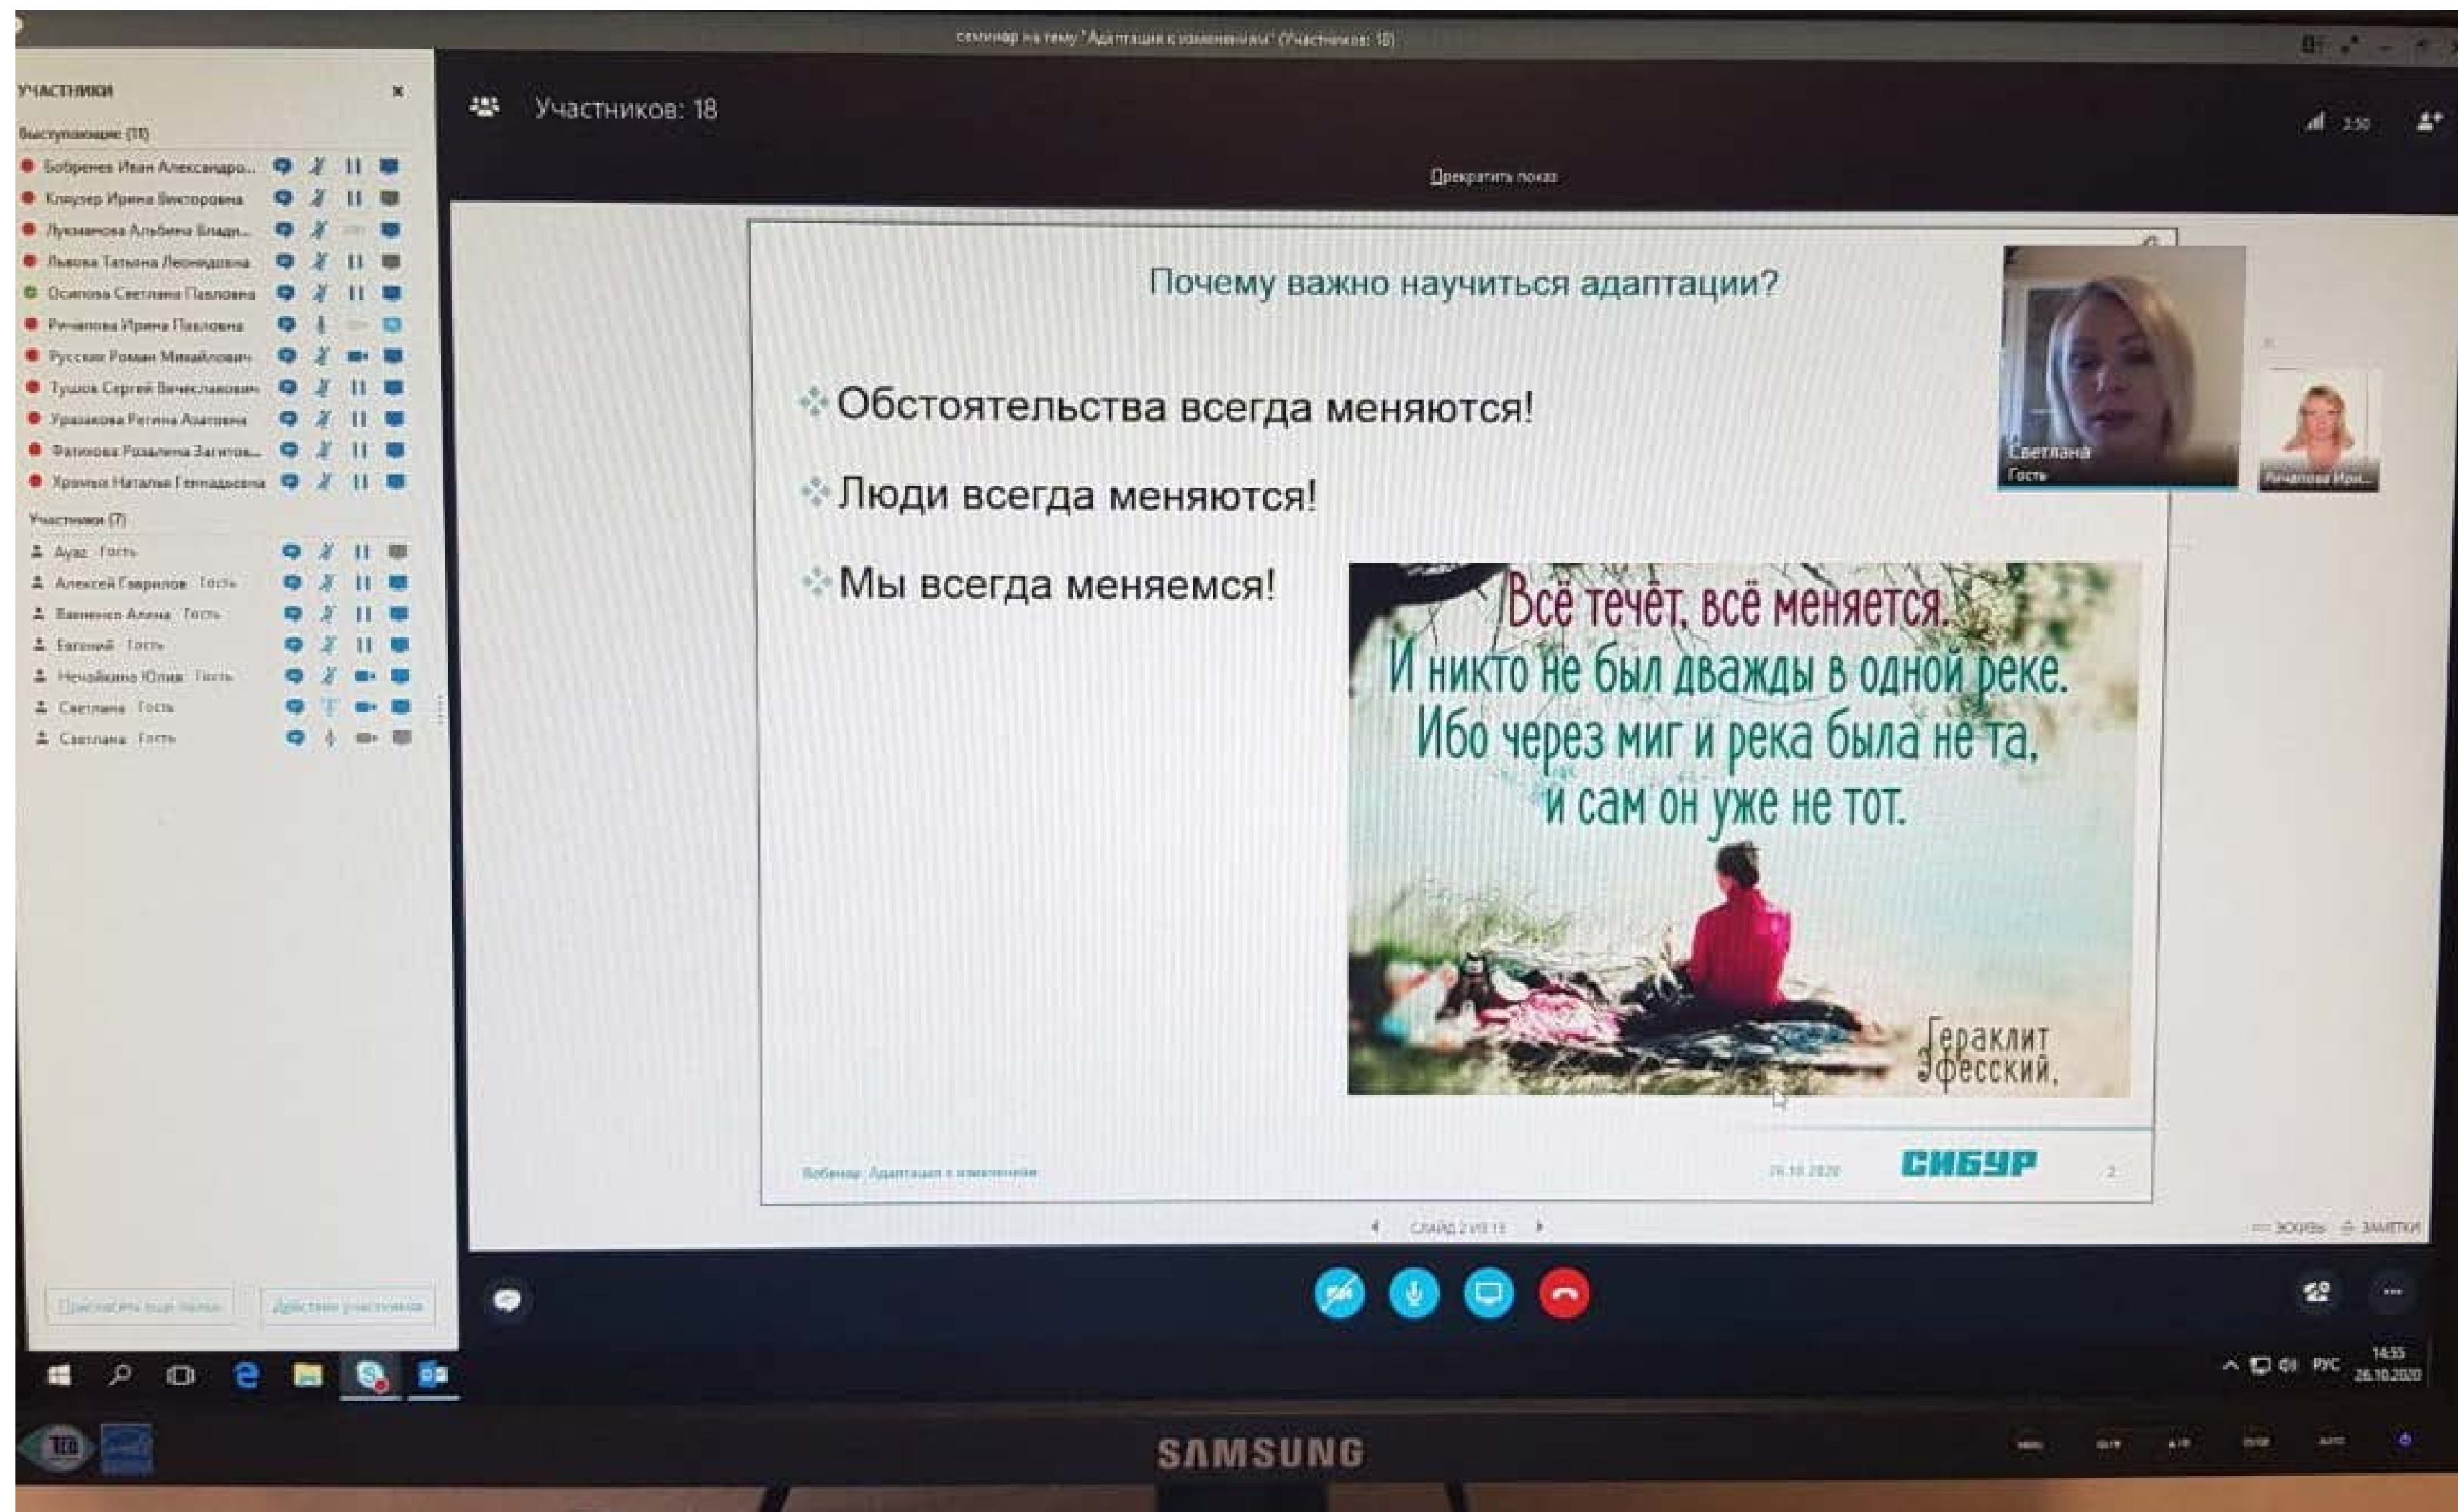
семинар на тему "Адаптация к изменениям" (Участников: 18)

УЧАСТНИКИ ×

Выступающие (11)
Бобренев Иван Александро...
Клаузер Ирина Викторовна
Лукманова Альбина Влади...
Львова Татьяна Леонидовна
Осипова Светлана Павловна
Ричапова Ирина Павловна
Русских Роман Михайлович
Тушов Сергей Вячеславович
Уразакова Регина Азатовна
Фатихова Розалина Загитов...
Хромых Наталья Геннадьевна

Участники (7)
Аяз Гость
Алексей Гаврилов Гость
Бавненко Алена Гость
Евгений Гость
Нечайкина Юлия Гость
Светлана Гость
Светлана Гость

Пригласить еще людей
Действия участника

Участников: 18

Прекратить показ

Почему важно научиться адаптации?

Обстоятельства всегда меняются!

Люди всегда меняются!

Мы всегда меняемся!

Всё течёт, всё меняется.
И никто не был дважды в одной реке.
Ибо через миг и река была не та,
и сам он уже не тот.

Гераклит
Эфесский.

Вебинар: Адаптация к изменениям
26.10.2020
СИБУР
2

Светлана
Гость

Ричапова Ири...

СЛАЙД 2 ИЗ 13

РУС
14:55
26.10.2020

SAMSUNG